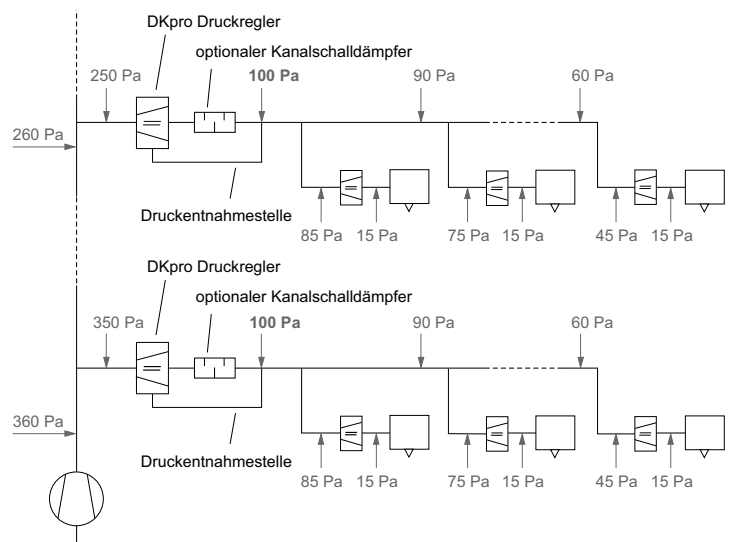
DKpro Druckregler

optionaler Kanalschalldämpfer

250 Pa

100 Pa

90 Pa

60 Pa

260 Pa

Druckentnahmestelle

85 Pa

15 Pa

75 Pa

15 Pa

45 Pa

15 Pa

DKpro Druckregler

optionaler Kanalschalldämpfer

350 Pa

100 Pa

90 Pa

60 Pa

360 Pa

Druckentnahmestelle

85 Pa

15 Pa

75 Pa

15 Pa

45 Pa

15 Pa